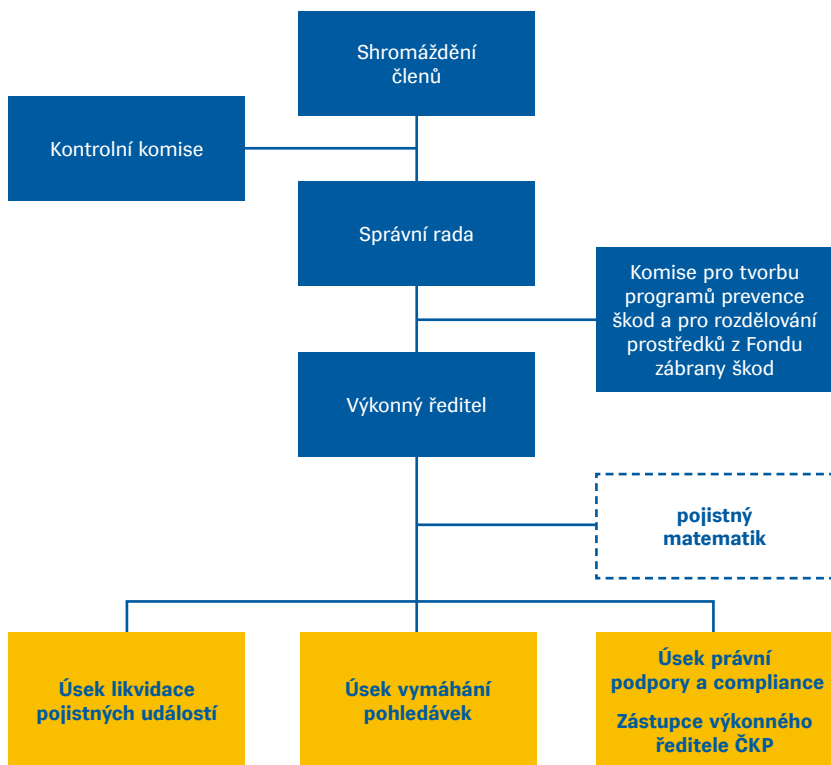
Shromáždění členů

Kontrolní komise

Správní rada

Komise pro tvorbu programů prevence škod a pro rozdělování prostředků z Fondu zábrany škod

Výkonný ředitel

pojistný matematik

Úsek likvidace pojistných událostí

Úsek vymáhání pohledávek

Úsek právní podpory a compliance

Zástupce výkonného ředitele ČKP